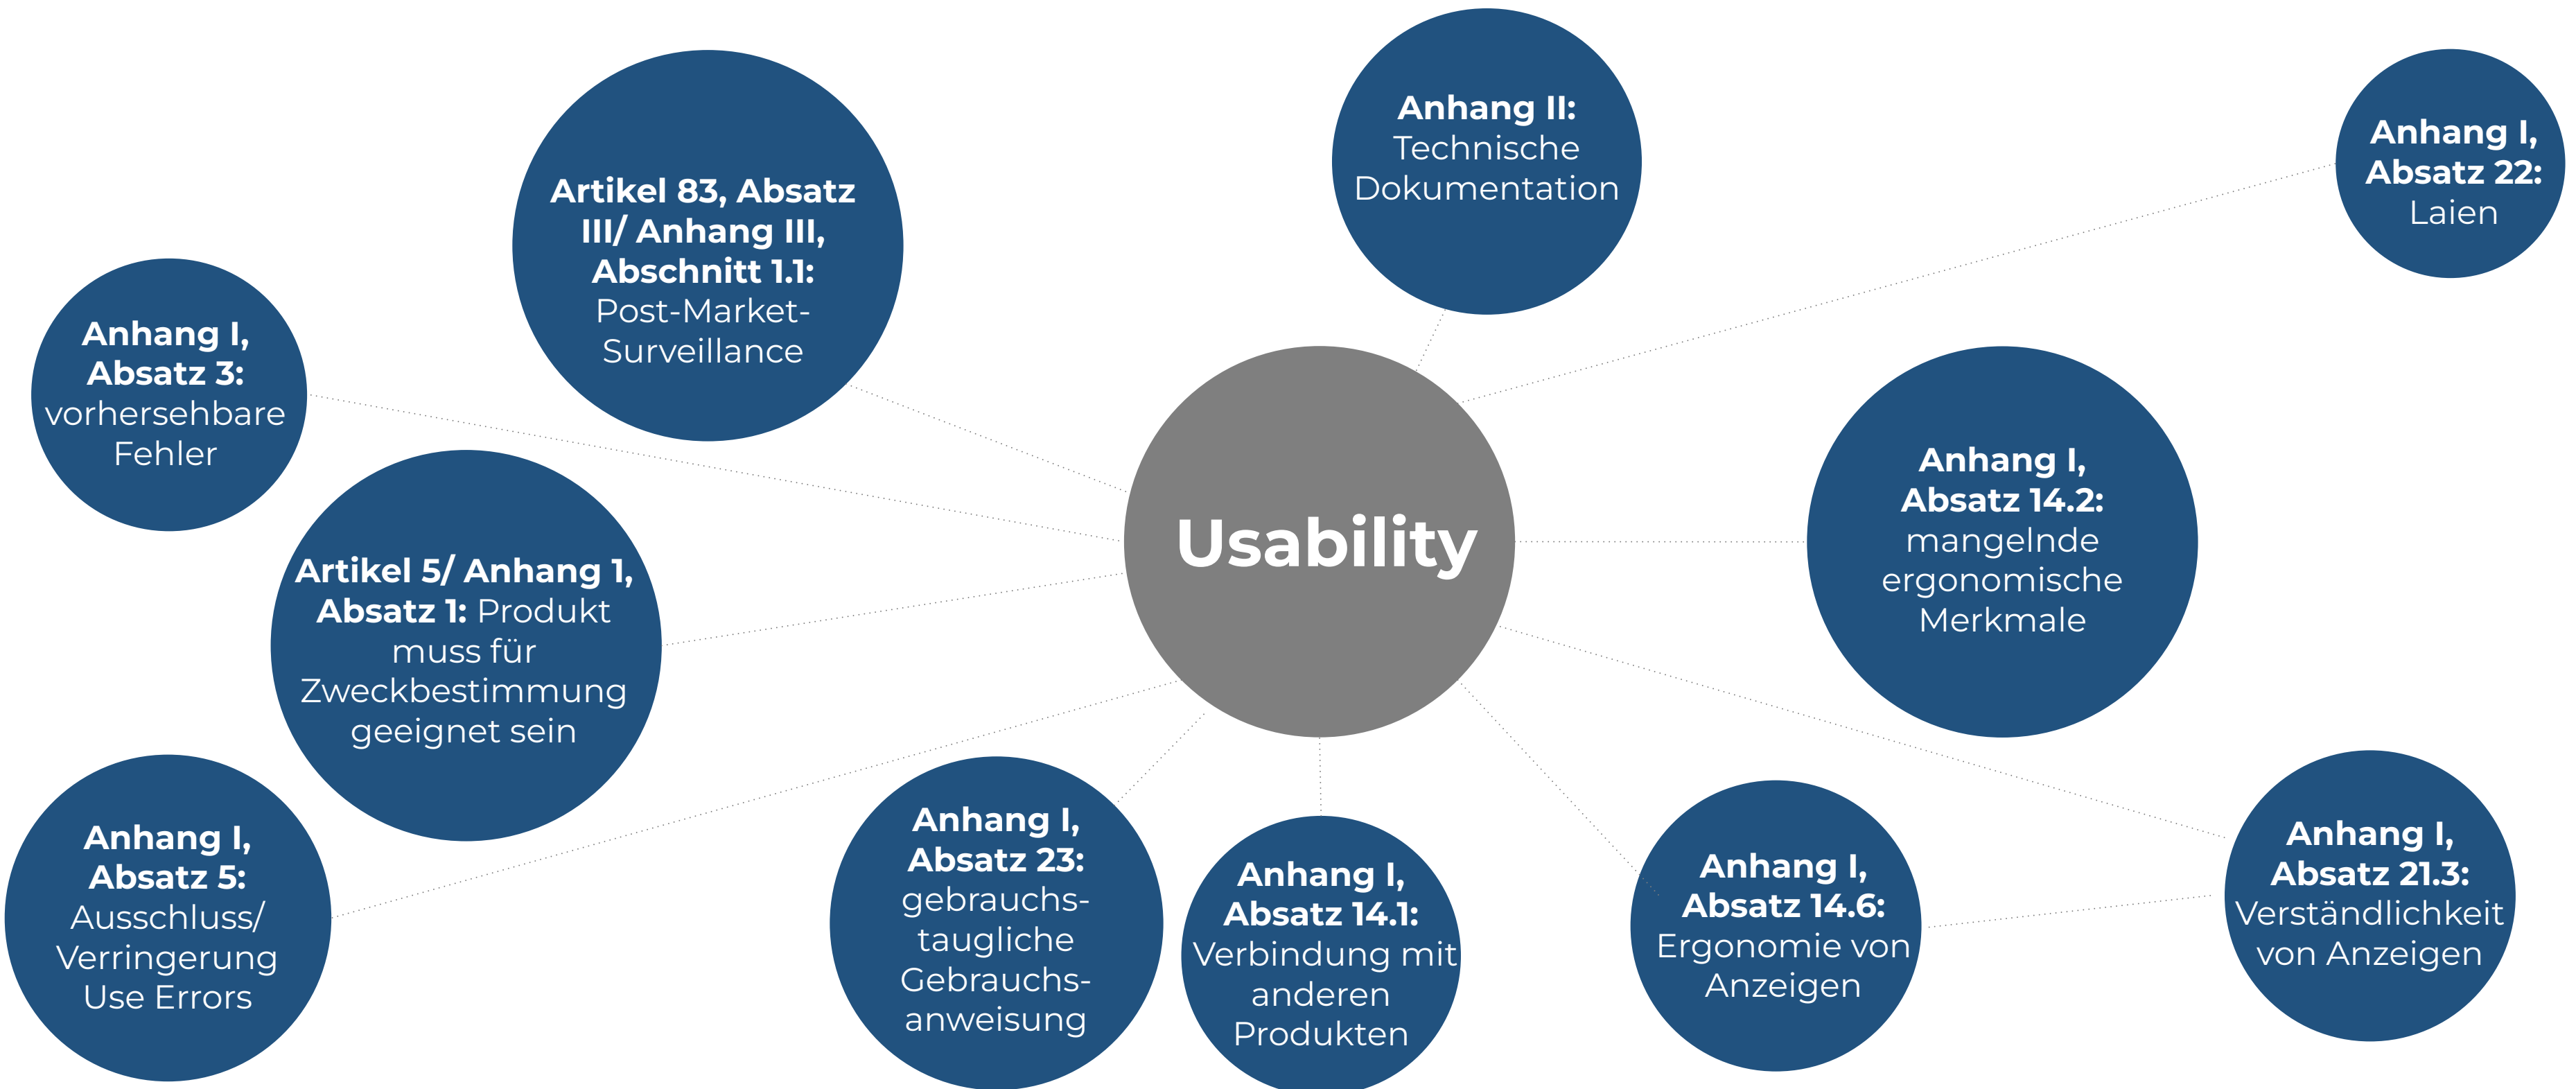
Usability

Artikel 83, Absatz III/ Anhang III, Abschnitt 1.1: Post-Market-Surveillance

Anhang II: Technische Dokumentation

Anhang I, Absatz 22: Laien

Anhang I, Absatz 3: vorhersehbare Fehler

Anhang I, Absatz 14.2: mangelnde ergonomische Merkmale

Artikel 5/ Anhang 1, Absatz 1: Produkt muss für Zweckbestimmung geeignet sein

Anhang I, Absatz 5: Ausschluss/ Verringerung Use Errors

Anhang I, Absatz 23: gebrauchstaugliche Gebrauchsanweisung

Anhang I, Absatz 14.1: Verbindung mit anderen Produkten

Anhang I, Absatz 14.6: Ergonomie von Anzeigen

Anhang I, Absatz 21.3: Verständlichkeit von Anzeigen